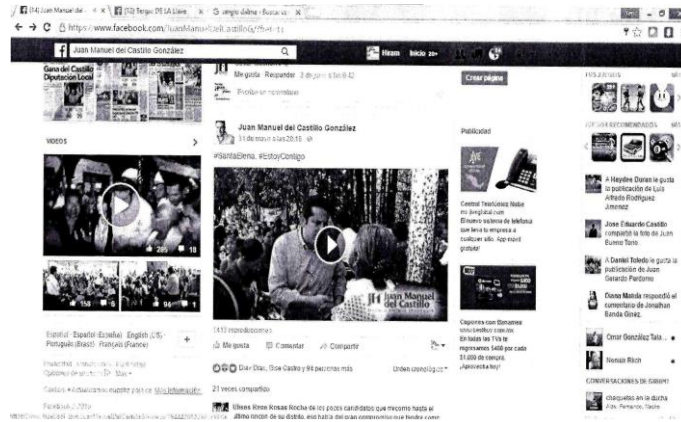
(14) Juan Manuel del ... ×  (52) Sergio DE LA Llave ×  sergio dalma - Buscar co ×
← → C https://www.facebook.com/JuanManuelelCastillo/?fref=ts
Juan Manuel del Castillo González
Hiram  Inicio 20+
Crear página
Gana del Castillo Diputación Local
Me gusta · Responder · 2 de junio a las 0:42
Escribe un comentario...
VIDEOS
285  18
158  6
94  1
Juan Manuel del Castillo González
31 de mayo a las 20:15
#SantaElena, #EstoyContigo
Juan Manuel del Castillo
1432 reproducciones
Me gusta  Comentar  Compartir
Díaz Díaz, Doe Castro y 98 personas más  Orden cronológico
21 veces compartido
Ulises Rirex Rosas Rocha de los pocos candidatos que merecen hasta el último rincón de su distrito, ese habla del gran compromiso que tendrá como
Español · Español (España) · English (US) · Português (Brasil) · Français (France)
Privacidad · Condiciones · Publicidad · Opciones de anuncios · Más
Cookies · Anuncios más sobre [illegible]
Facebook © 2016
Publicidad
Central Telefónica Nube ms.ilvegtotal.com
El nuevo sistema de telefonía que lleva tu empresa a cualquier sitio. App móvil gratuita!
Captores con Bonanzas www.banbo.com.mx
En todas las TVs te regresamos $400 por cada $1,000 de compra. ¡Aprovecha hoy!
FOTOS
JUEGOS RECOMENDADOS
A Haydee Duran le gustó la publicación de Luis Alfredo Rodríguez Jiménez
Jose Eduardo Castillo compartió la foto de Juan Bueno Torio
A Daniel Toledo le gustó la publicación de Juan Gerardo Pardomo
Diana Matsia respondió el comentario de Jonathan Banda Giméz.
Omar González Tala...
Nenan Rich
CONVERSACIONES DE GRUPO
chaquetas en la ducha
Alex, Fernando, Neyra